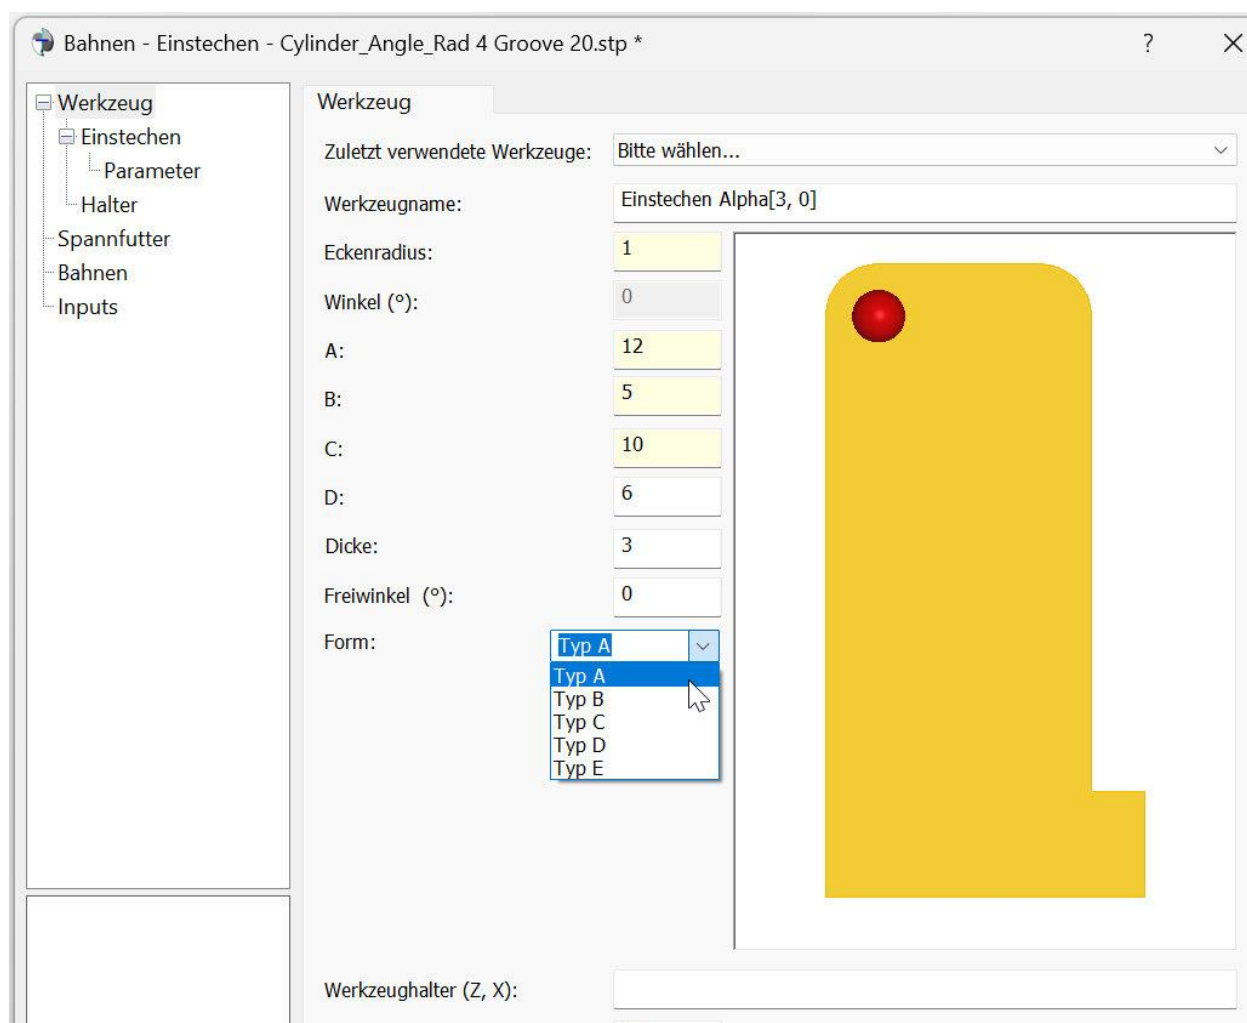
Bahnen - Einstechen - Cylinder_Angle_Rad 4 Groove 20.stp *

?

Werkzeug
Einstechen
Parameter
Halter
Spannfutter
Bahnen
Inputs

Werkzeug

Zuletzt verwendete Werkzeuge: Bitte wählen...

Werkzeugname: Einstechen Alpha[3, 0]

Eckenradius: 1

Winkel (°): 0

A: 12

B: 5

C: 10

D: 6

Dicke: 3

Freiwinkel (°): 0

Form: Typ A

Typ A
Typ B
Typ C
Typ D
Typ E

Werkzeughalter (Z, X):